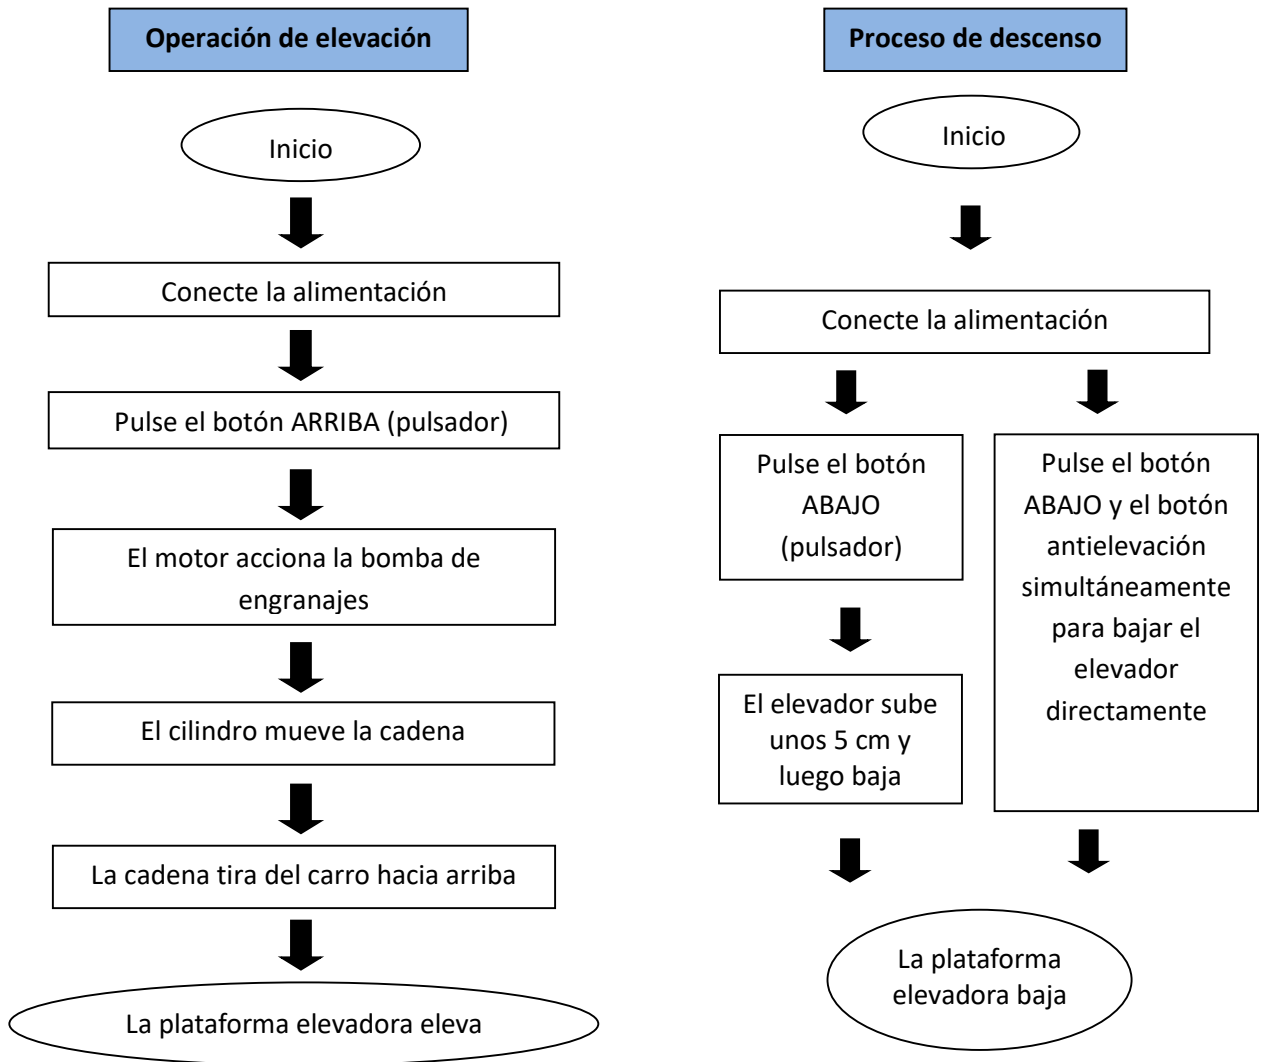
Operación de elevación

Inicio

Conecte la alimentación

Pulse el botón ARRIBA (pulsador)

El motor acciona la bomba de engranajes

El cilindro mueve la cadena

La cadena tira del carro hacia arriba

La plataforma elevadora eleva

Proceso de descenso

Inicio

Conecte la alimentación

Pulse el botón ABAJO (pulsador)

El elevador sube unos 5 cm y luego baja

Pulse el botón ABAJO y el botón antielevación simultáneamente para bajar el elevador directamente

La plataforma elevadora baja